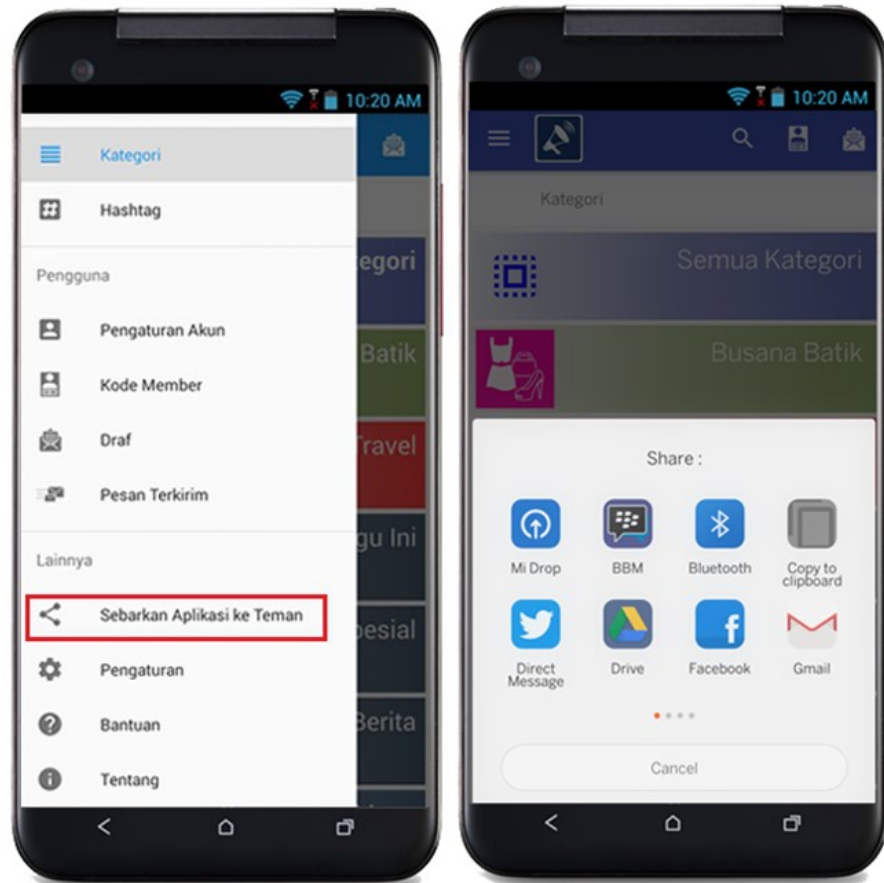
10:20 AM

Kategori

Hashtag

Pengguna

Pengaturan Akun

Kode Member

Draf

Pesan Terkirim

Lainnya

Sebarkan Aplikasi ke Teman

Pengaturan

Bantuan

Tentang

egori

Batik

Travel

gu Ini

pesial

Berita

10:20 AM

Kategori

Semua Kategori

Busana Batik

Share :

Mi Drop

BBM

Bluetooth

Copy to clipboard

Direct Message

Drive

Facebook

Gmail

Cancel